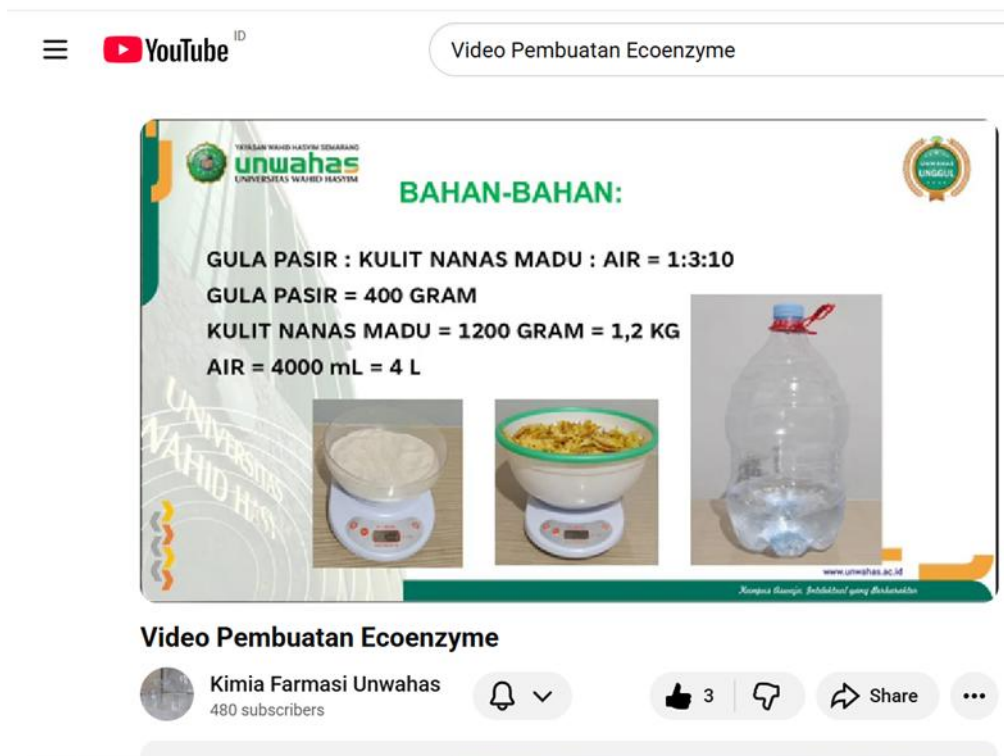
YouTube ID

Video Pembuatan Ecoenzyme

YAYASAN WAHID HASYIM SEMARANG
unwahas
UNIVERSITAS WAHID HASYIM

UNWAHAS UNGGUL

BAHAN-BAHAN:

GULA PASIR : KULIT NANAS MADU : AIR = 1:3:10
GULA PASIR = 400 GRAM
KULIT NANAS MADU = 1200 GRAM = 1,2 KG
AIR = 4000 mL = 4 L

UNIVERSITAS WAHID HASYIM

www.unwahas.ac.id
Kampus Aswaja, Intelektual yang Berkarakter

Video Pembuatan Ecoenzyme

Kimia Farmasi Unwahas
480 subscribers

3

Share

...